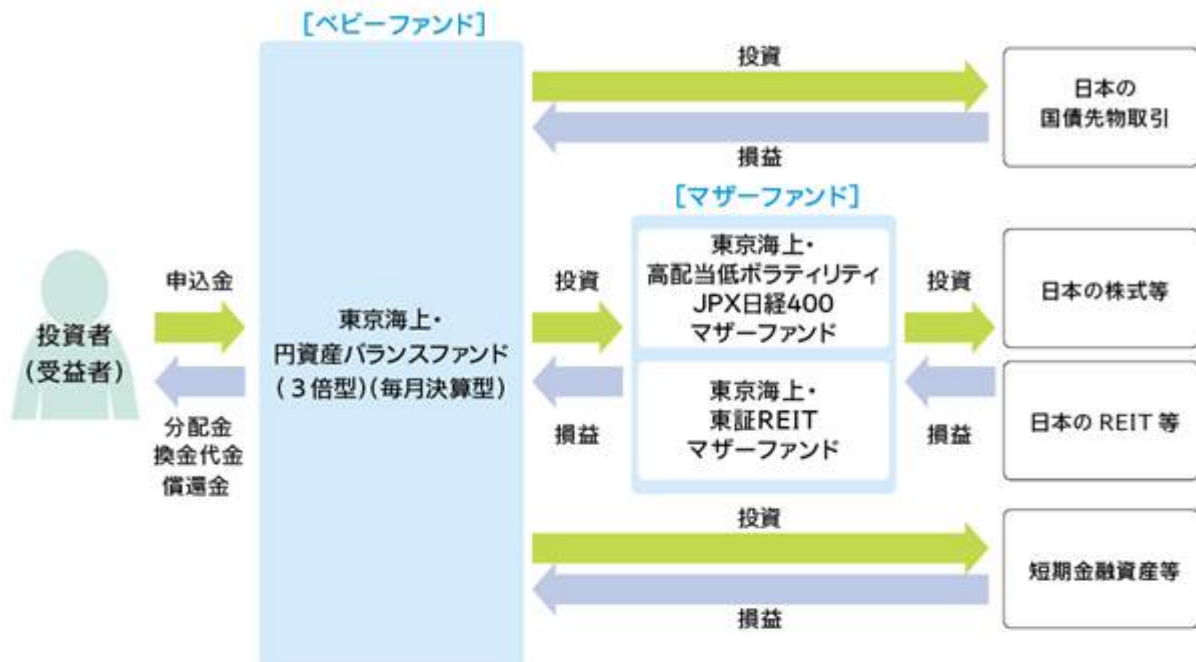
［ベビーファンド］

投資

日本の
国債先物取引

損益

［マザーファンド］

投資者
（受益者）

申込金

分配金
換金代金
償還金

東京海上・
円資産バランスファンド
（３倍型）（毎月決算型）

投資

損益

東京海上・
高配当低ボラティリティ
JPX日経400
マザーファンド

東京海上・
東証REIT
マザーファンド

投資

損益

日本の株式等

日本の REIT 等

投資

短期金融資産等

損益